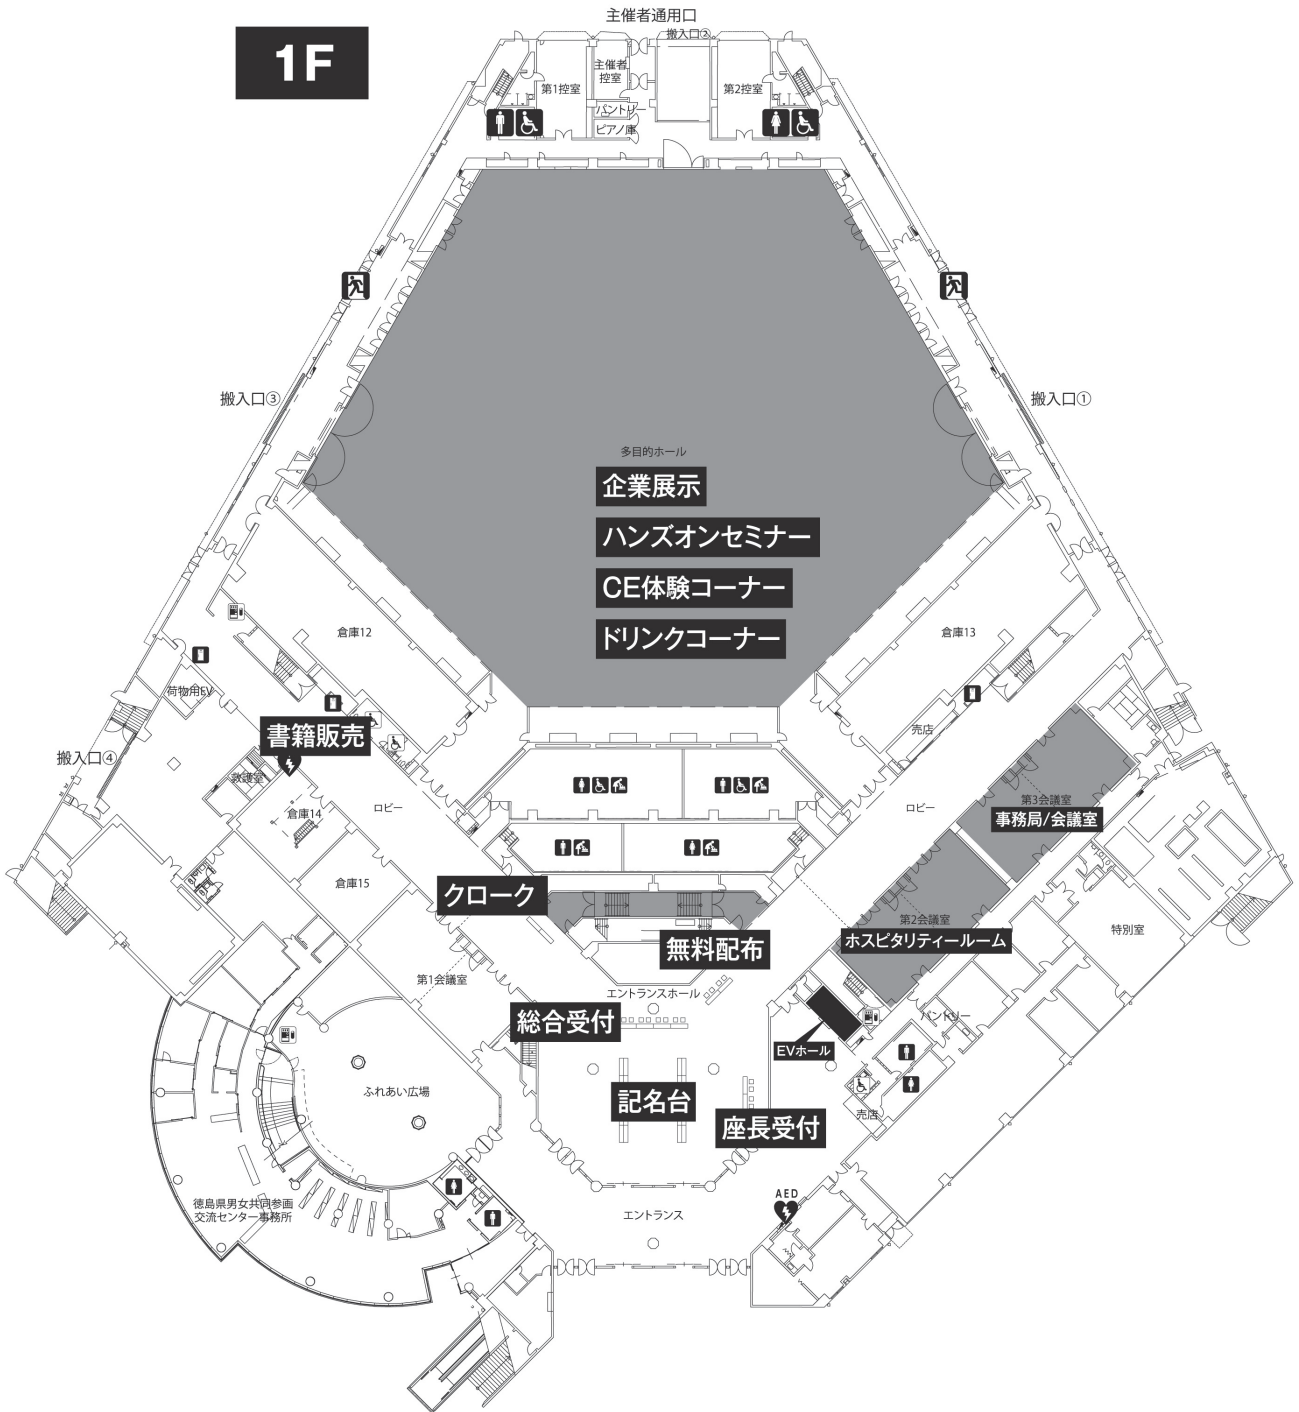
1F

主催者通用口
搬入口②
第1控室
主催者控室
パントリー
ピアノ庫
第2控室

搬入口③
搬入口①

多目的ホール
企業展示
ハンズオンセミナー
CE体験コーナー
ドリンクコーナー

倉庫12
倉庫13
荷物用EV
書籍販売
搬入口④
救護室
倉庫14
ロビー
倉庫15
売店
ロビー
第3会議室
事務局/会議室
クローク
第2会議室
ホスピタリティールーム
特別室
無料配布
第1会議室
エントランスホール
総合受付
パントリー
EVホール
ふれあい広場
記名台
座長受付
売店
AED
徳島県男女共同参画交流センター事務所
エントランス